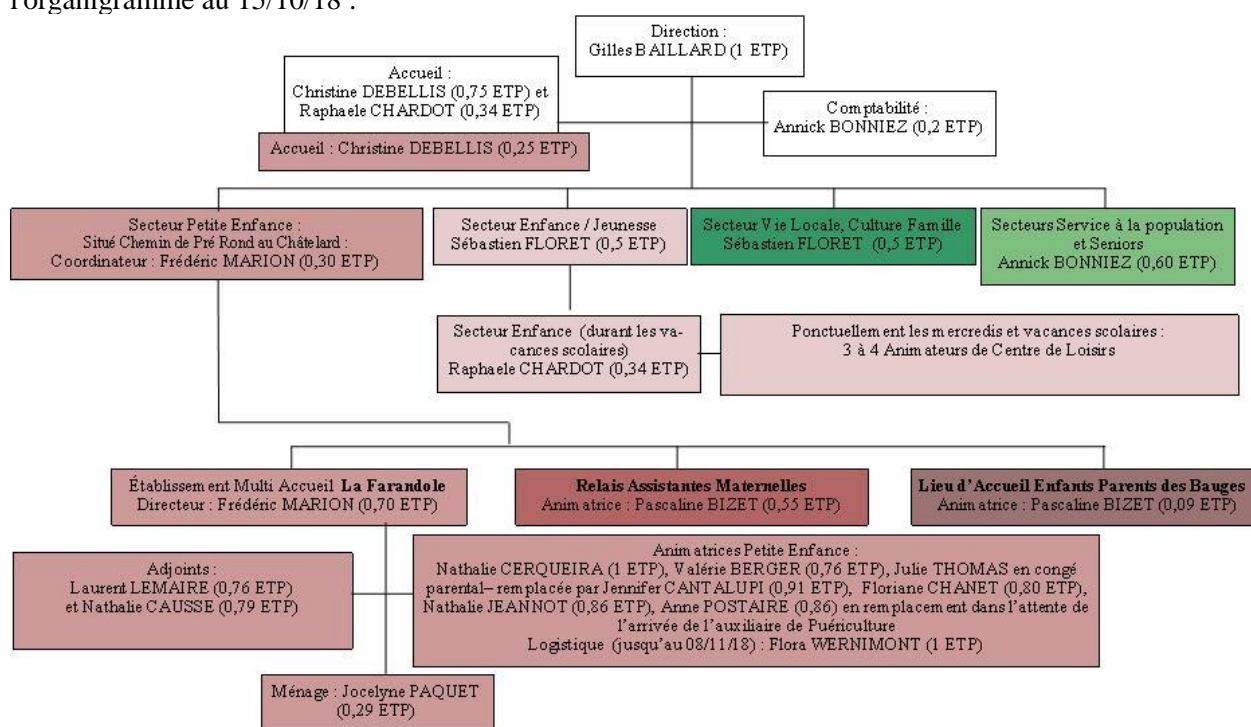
l'organigramme au 15/10/18 :

Direction :
Gilles BAILLARD (1 ETP)

Accueil :
Christine DEBELLIS (0,75 ETP) et
Raphaele CHARDOT (0,34 ETP)

Accueil : Christine DEBELLIS (0,25 ETP)

Comptabilité :
Annick BONNIEZ (0,2 ETP)

Secteur Petite Enfance :
Situé Chemin de Pré Rond au Châtelard :
Coordinateur : Frédéric MARION (0,30 ETP)

Secteur Enfance / Jeunesse
Sébastien FLORET (0,5 ETP)

Secteur Vie Locale, Culture Famille
Sébastien FLORET (0,5 ETP)

Secteurs Service à la population et Seniors
Annick BONNIEZ (0,60 ETP)

Secteur Enfance (durant les vacances scolaires)
Raphaele CHARDOT (0,34 ETP)

Ponctuellement les mercredis et vacances scolaires :
3 à 4 Animateurs de Centre de Loisirs

Établissement Multi Accueil **La Farandole**
Directeur : Frédéric MARION (0,70 ETP)

**Relais Assistantes Maternelles**
Animatrice : Pascaline BIZET (0,55 ETP)

**Lieu d'Accueil Enfants Parents des Bauges**
Animatrice : Pascaline BIZET (0,09 ETP)

Adjoints :
Laurent LEMAIRE (0,76 ETP)
et Nathalie CAUSSE (0,79 ETP)

Animatrices Petite Enfance :
Nathalie CERQUEIRA (1 ETP), Valérie BERGER (0,76 ETP), Julie THOMAS en congé parental– remplacée par Jennifer CANTALUPI (0,91 ETP), Floriane CHANET (0,80 ETP), Nathalie JEANNOT (0,86 ETP), Anne POSTAIRE (0,86) en remplacement dans l'attente de l'arrivée de l'auxiliaire de Puériculture
Logistique (jusqu'au 08/11/18) : Flora WERNIMONT (1 ETP)

Ménage : Jocelyne PAQUET
(0,29 ETP)